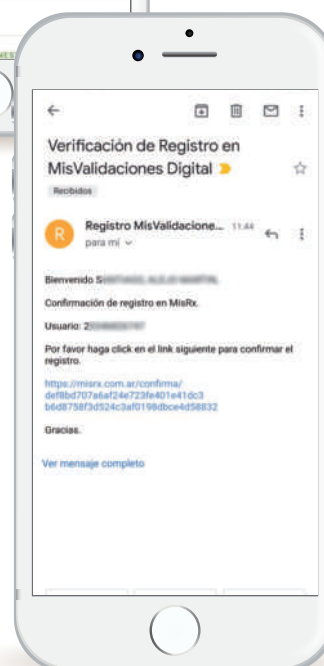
Verificación de Registro en MisValidaciones Digital

Recibidos

R

Registro MisValidacione... 11:44

para mí

Bienvenido S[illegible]

Confirmación de registro en MisRx.

Usuario: 2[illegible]

Por favor haga click en el link siguiente para confirmar el registro.

https://misrx.com.ar/confirma/def8bd707a6af24e723fe401e41dc3b6d8758f3d524c3af0198dbce4d58832

Gracias.

Ver mensaje completo